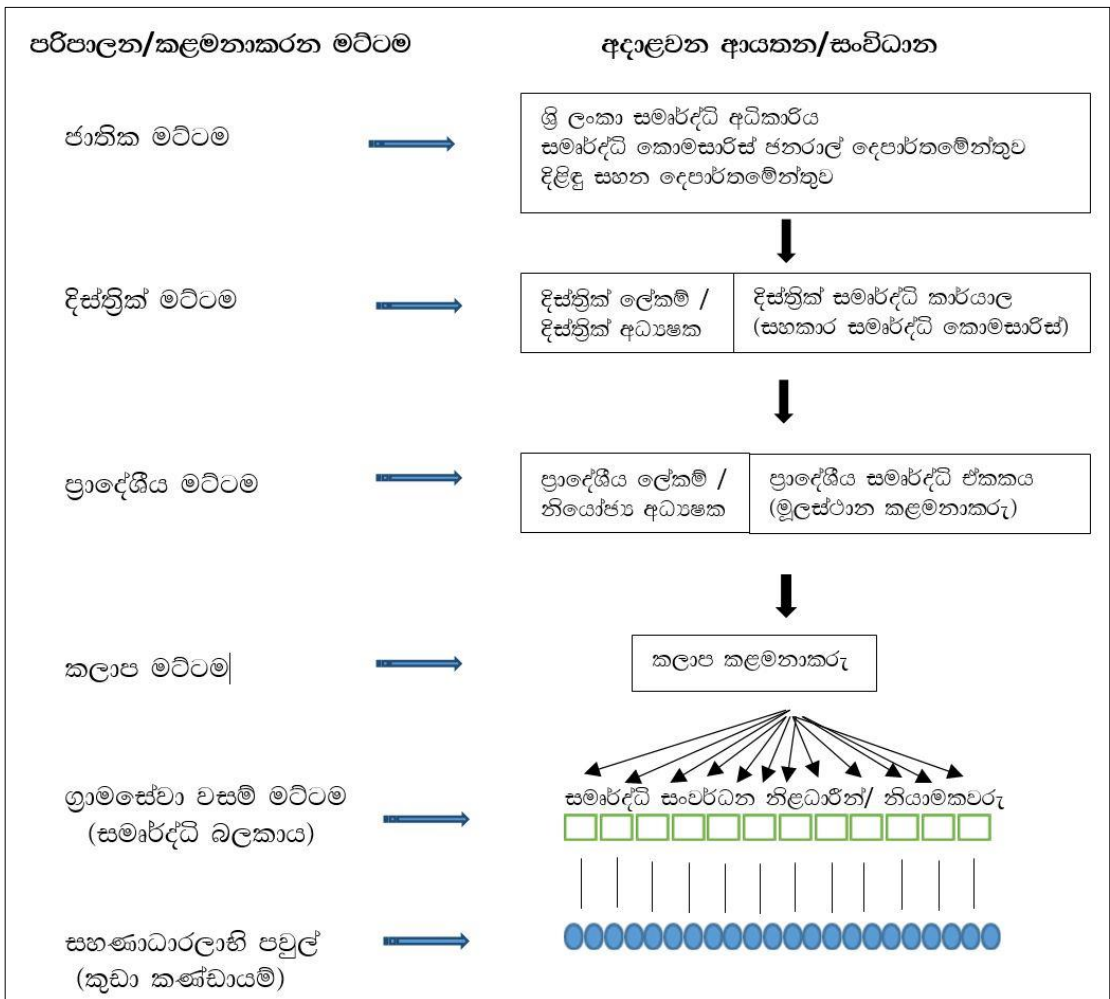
පරිපාලන/කළමනාකරන මට්ටම

අදාළවන ආයතන/සංවිධාන

ජාතික මට්ටම

ශ්‍රී ලංකා සමෘද්ධි අධිකාරිය
සමෘද්ධි කොමසාරිස් ජනරාල් දෙපාර්තමේන්තුව
දිළිඳු සහන දෙපාර්තමේන්තුව

දිස්ත්‍රික් මට්ටම

දිස්ත්‍රික් ලේකම් / දිස්ත්‍රික් අධ්‍යක්ෂක

දිස්ත්‍රික් සමෘද්ධි කාර්යාල (සහකාර සමෘද්ධි කොමසාරිස්)

ප්‍රාදේශීය මට්ටම

ප්‍රාදේශීය ලේකම් / නියෝජ්‍ය අධ්‍යක්ෂක

ප්‍රාදේශීය සමෘද්ධි ඒකකය (මූලස්ථාන කළමනාකරු)

කලාප මට්ටම

කලාප කළමනාකරු

ග්‍රාමසේවා වසම් මට්ටම (සමෘද්ධි බලකාය)

සමෘද්ධි සංවර්ධන නිළධාරීන්/ නියාමකවරු

සහණාධාරලාභී පවුල් (කුඩා කණ්ඩායම්)